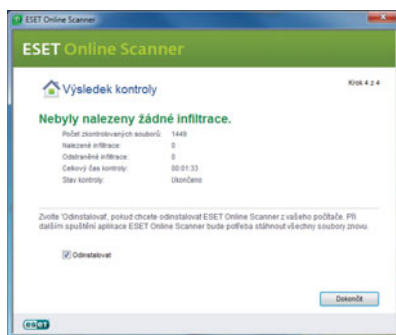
ESET Online Scanner

ESET Online Scanner

Výsledek kontroly

Krok 4 z 4

Nebyly nalezeny žádné infiltrace.

| | |
|---|---|
| Počet zkontrolovaných souborů: | 1449 |
| Nalezené infiltrace: | 0 |
| Odstraněné infiltrace: | 0 |
| Celkový čas kontroly: | 00:01:33 |
| Stav kontroly: | Ukončeno |

Zvolte 'Odinstalovat', pokud chcete odinstalovat ESET Online Scanner z vašeho počítače. Při dalším spuštění aplikace ESET Online Scanner bude potřeba stáhnout všechny soubory znovu.

Odinstalovat

Dokončit

eset